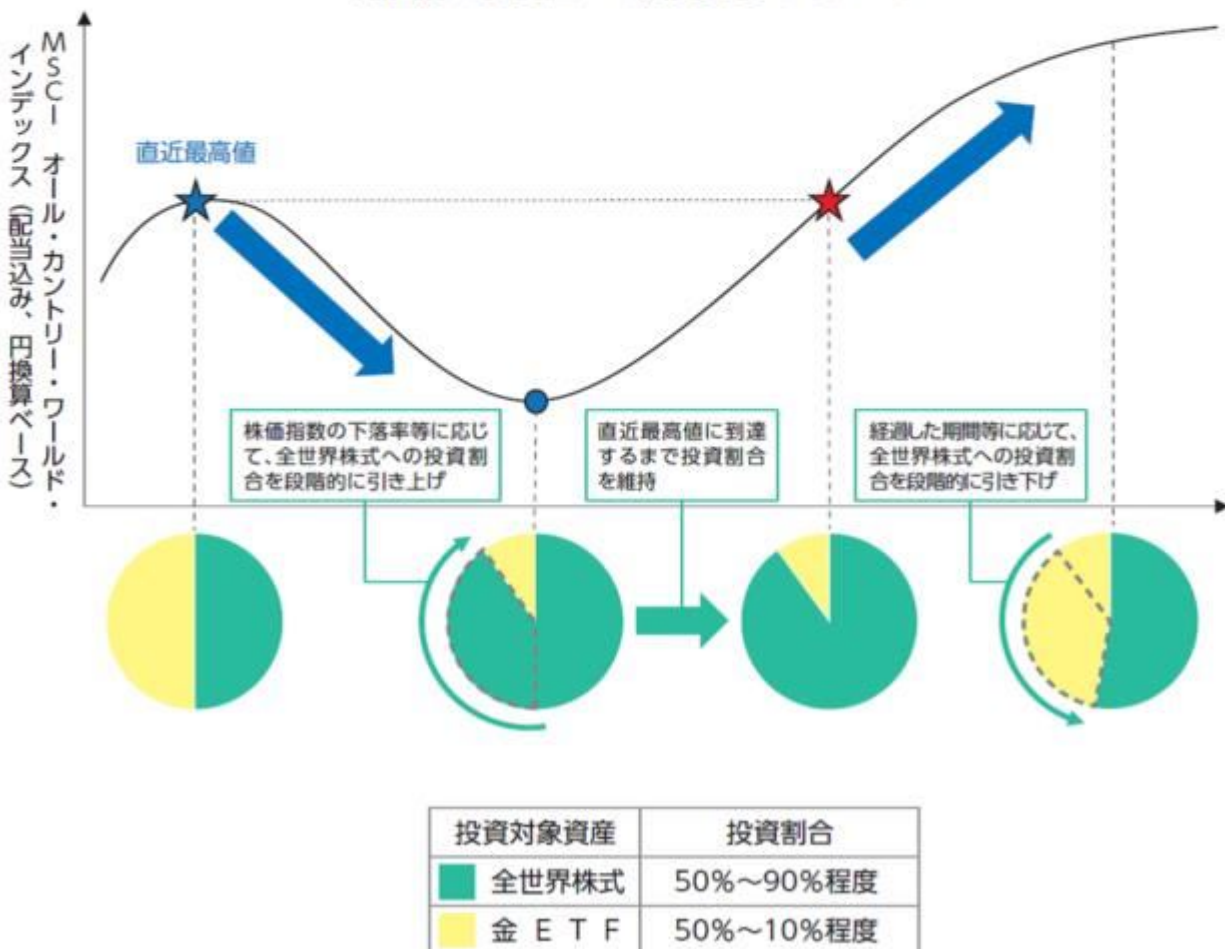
MSCI オール・カントリー・ワールド・インデックス（配当込み、円換算ベース）

直近最高値

株価指数の下落率等に応じて、全世界株式への投資割合を段階的に引き上げ

直近最高値に到達するまで投資割合を維持

経過した期間等に応じて、全世界株式への投資割合を段階的に引き下げ

| 投資対象資産 | 投資割合 |
|---|---|
| 全世界株式 | 50%～90%程度 |
| 金 ETF | 50%～10%程度 |